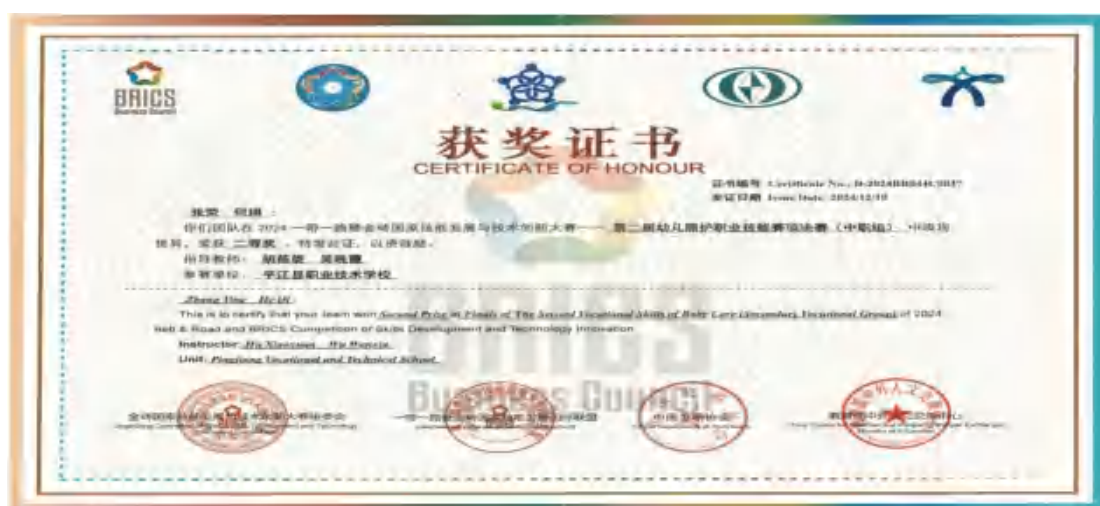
BRICS
Business Council

获奖证书
CERTIFICATE OF HONOUR

证书编号 Certificate No.: B-2024BR0446 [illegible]
发证日期 Issue Date: 2024/12/19

张荧 何迪：

你们团队在 2024 一带一路暨金砖国家技能发展与技术创新大赛——第二届幼儿照护职业技能赛项决赛（中职组）中表现优异，荣获 二等奖 ，特发此证，以资鼓励。

指导教师： 胡栋菊 吴晓霞

参赛单位： 平江县职业技术学校

Zhang Ying He Di:

This is to certify that your team won Second Prize in Finals of The Second Vocational Skills of Baby Care (Secondary Vocational Group) of 2024 Belt & Road and BRICS Competition on Skills Development and Technology Innovation

Instructor: Hu Xiaoxiao Wu Xiaoxia

Unit: Pingjiang Vocational and Technical School

BRICS
Business Council

金砖国家工商理事会技能发展与技术创新大赛组委会 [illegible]

一带一路暨金砖国家技能发展国际联盟 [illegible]

中华职业教育社 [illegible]

教育部中外人文交流中心 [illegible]